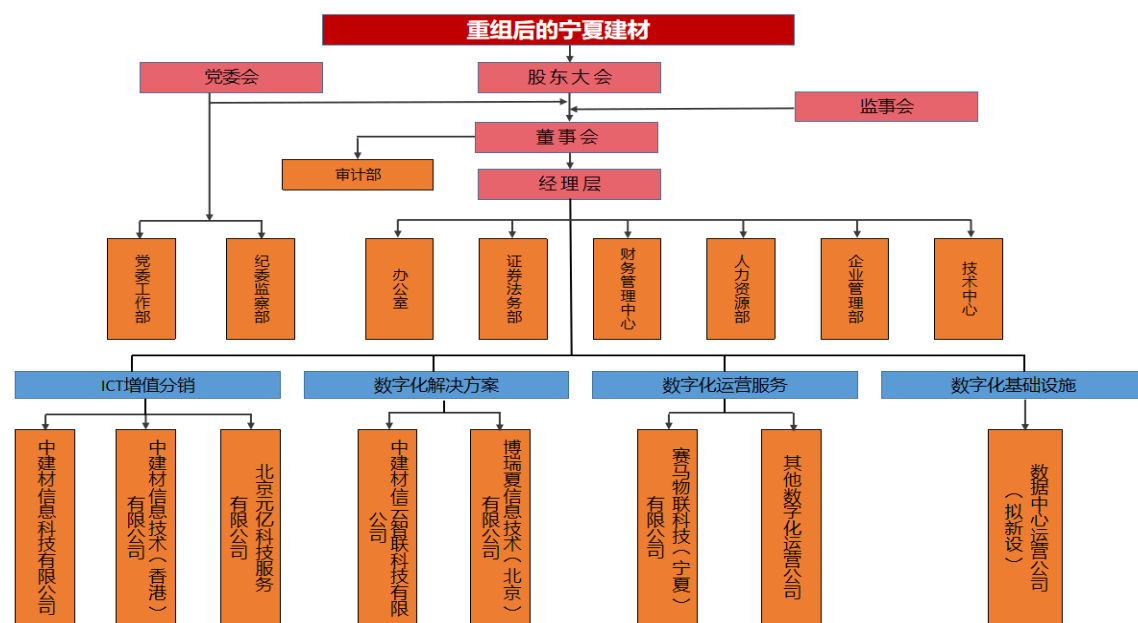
重组后的宁夏建材

党委会

股东大会

监事会

董事会

审计部

经理层

党委工作部

纪委监察部

办公室

证券法务部

财务管理中心

人力资源部

企业管理部

技术中心

ICT增值分销

数字化解决方案

数字化运营服务

数字化基础设施

中建材信息科技有限公司

中建材信息技术（香港）有限公司

北京元亿科技服务有限公司

中建材信云智联科技有限公司

博瑞夏信息技术（北京）有限公司

赛马物联科技（宁夏）有限公司

其他数字化运营公司

数据中心运营公司（拟新设）